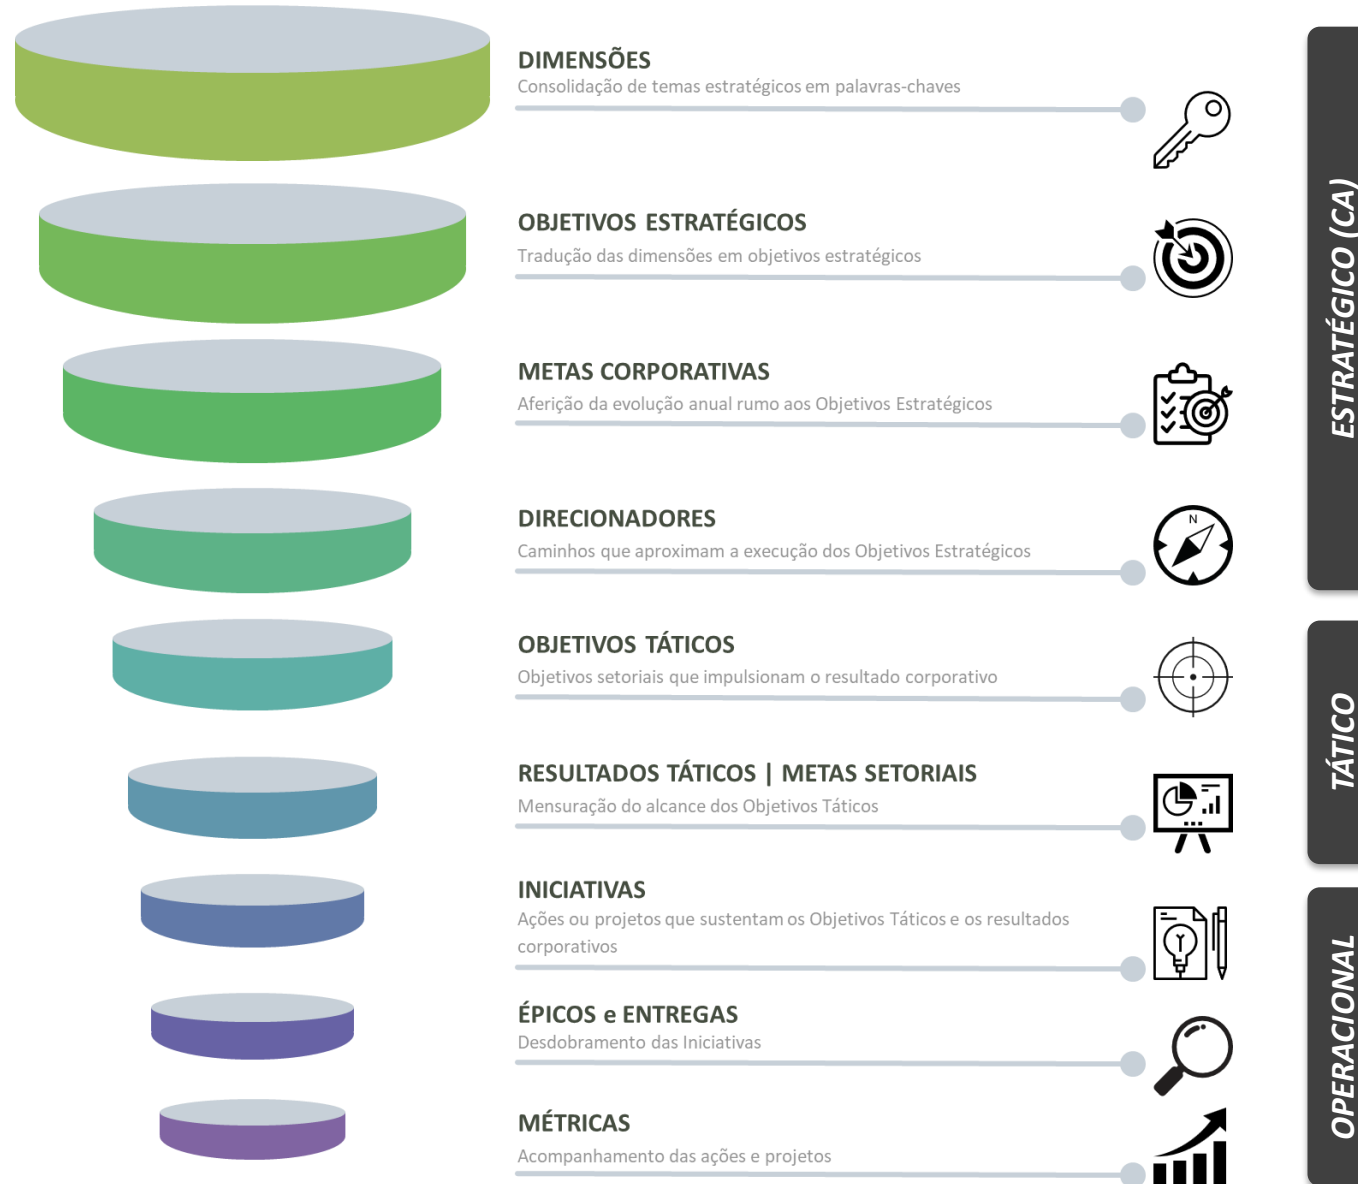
DIMENSÕES
Consolidação de temas estratégicos em palavras-chaves

OBJETIVOS ESTRATÉGICOS
Tradução das dimensões em objetivos estratégicos

METAS CORPORATIVAS
Aferição da evolução anual rumo aos Objetivos Estratégicos

DIRECIONADORES
Caminhos que aproximam a execução dos Objetivos Estratégicos

OBJETIVOS TÁTICOS
Objetivos setoriais que impulsionam o resultado corporativo

RESULTADOS TÁTICOS | METAS SETORIAIS
Mensuração do alcance dos Objetivos Táticos

INICIATIVAS
Ações ou projetos que sustentam os Objetivos Táticos e os resultados corporativos

ÉPICOS e ENTREGAS
Desdobramento das Iniciativas

MÉTRICAS
Acompanhamento das ações e projetos

N

ESTRATÉGICO (CA)

TÁTICO

OPERACIONAL